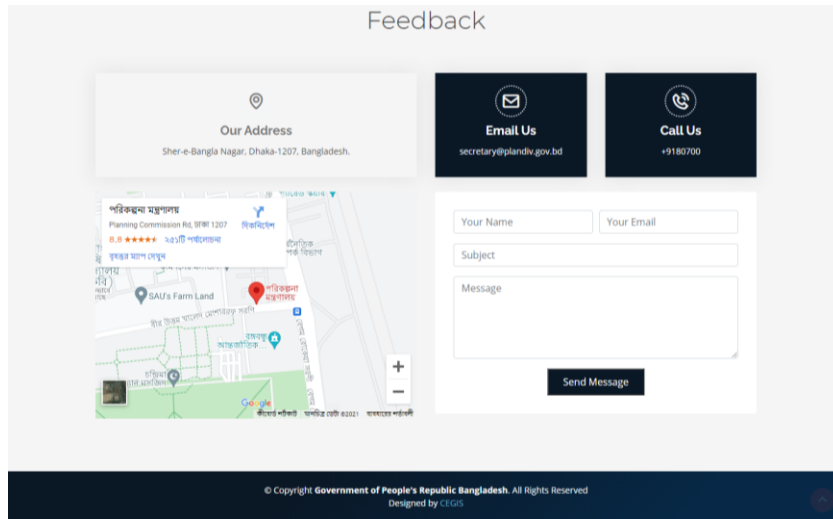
Feedback

Our Address

Sher-e-Bangla Nagar, Dhaka-1207, Bangladesh.

Email Us

secretary@plandiv.gov.bd

Call Us

+9180700

পরিকল্পনা মন্ত্রণালয়

Planning Commission Rd, ঢাকা 1207

৪.৪ ★★★★★ ২৩১টি পর্যালোচনা

বৃহত্তর ম্যাপ দেখুন

দিকনির্দেশ

SAU's Farm Land

পরিকল্পনা মন্ত্রণালয়

+

−

Google

কীবোর্ড শর্টকাট ম্যাপের ডেটা ©2021 ব্যবহারের শর্তাবলী

Your Name

Your Email

Subject

Message

Send Message

© Copyright Government of People's Republic Bangladesh. All Rights Reserved

Designed by CEGIS